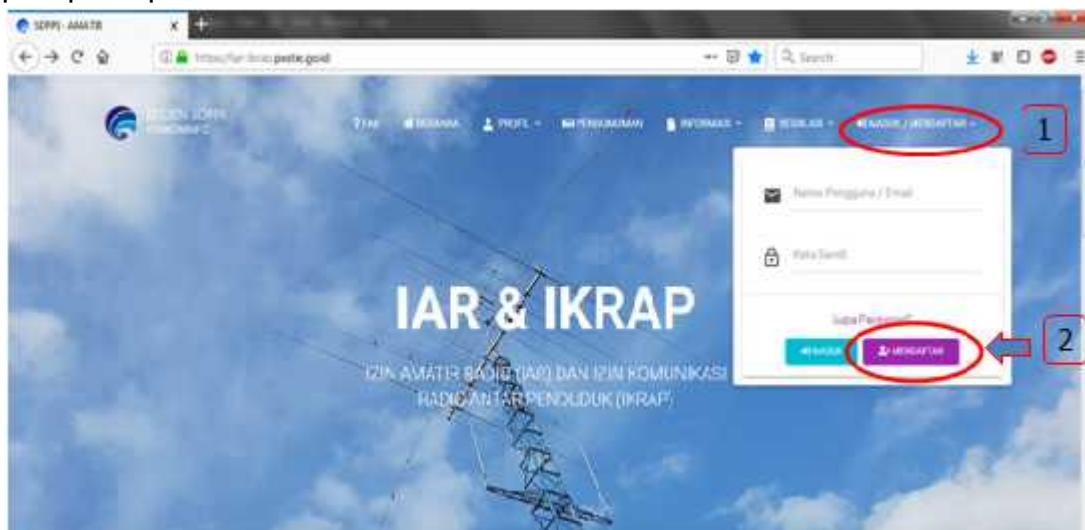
SDPPI - AMATIR

https://iar-ikrap.postel.go.id

Search

FAQ BERANDA PROFIL PENGUMUMAN INFORMASI REGULASI MASUK / MENDAFTAR

1

Nama Pengguna / Email

Kata Sandi

Lupa Password?

MASUK MENDAFTAR

2

IAR & IKRAP

IZIN AMATIR RADIO (IAR) DAN IZIN KOMUNIKASI RADIO ANTAR PENDUDUK (IKRAP)